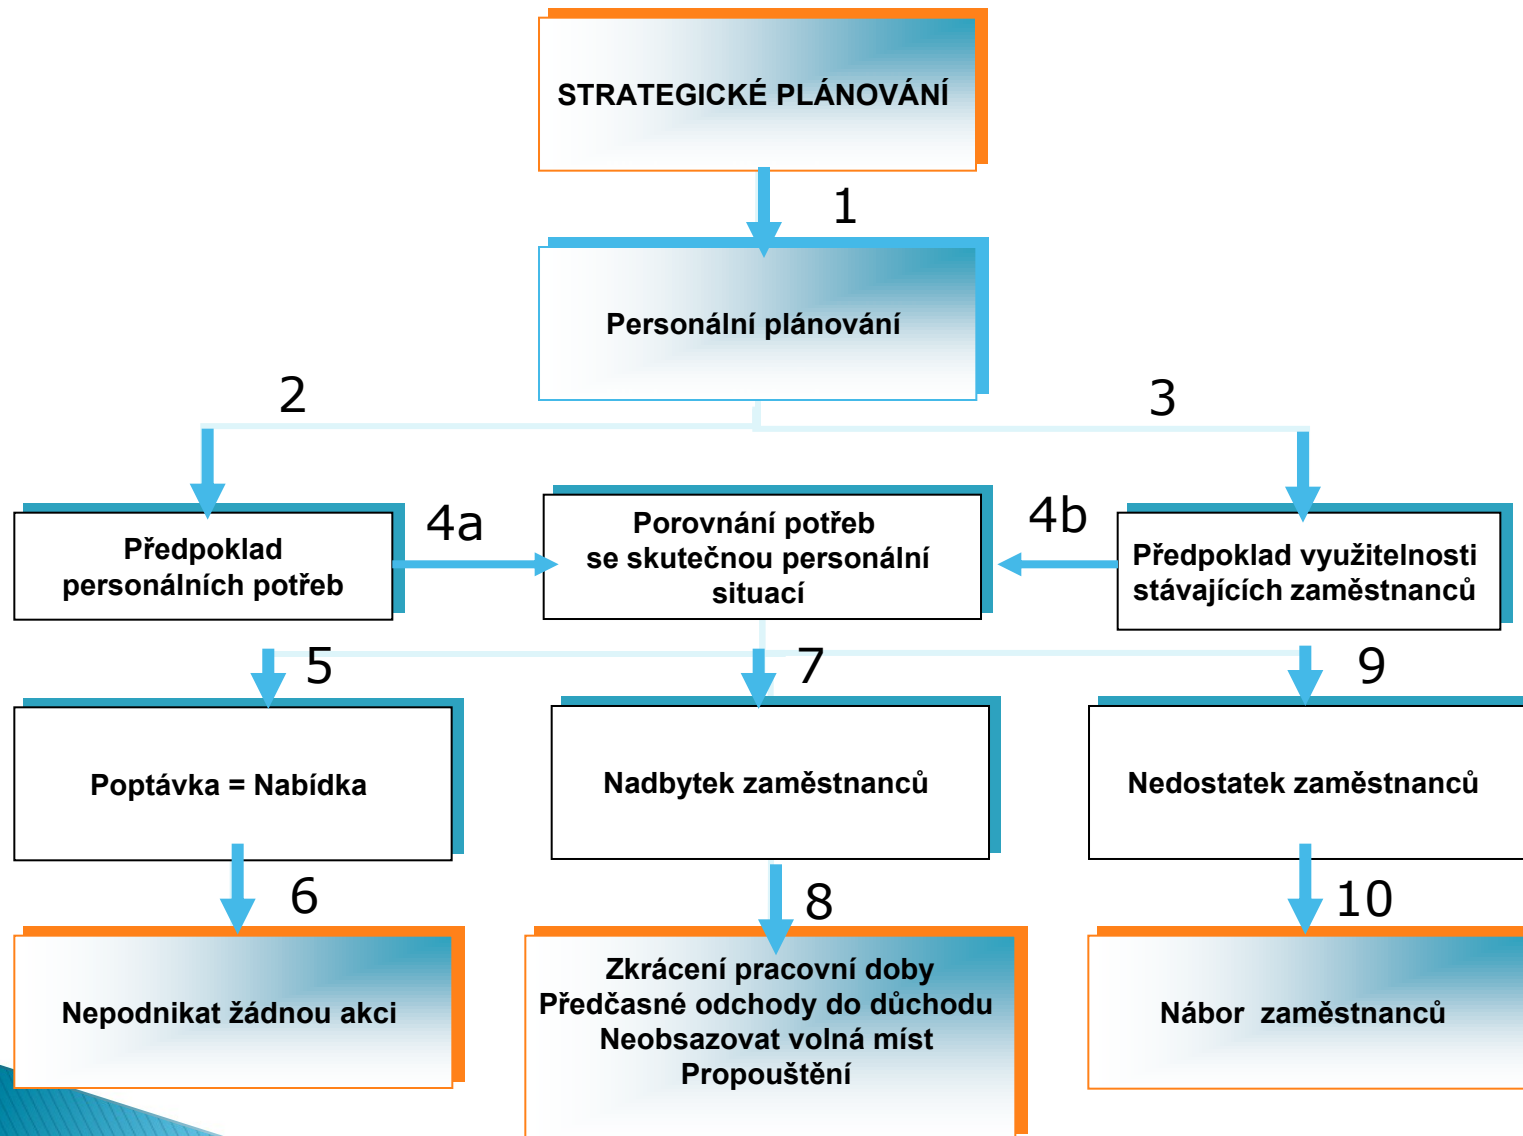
STRATEGICKÉ PLÁNOVÁNÍ

1

Personální plánování

2

3

Předpoklad personálních potřeb

4a

Porovnání potřeb se skutečnou personální situací

4b

Předpoklad využitelnosti stávajících zaměstnanců

5

7

9

Poptávka = Nabídka

Nadbytek zaměstnanců

Nedostatek zaměstnanců

6

8

10

Nepodnikat žádnou akci

Zkrácení pracovní doby
Předčasné odchody do důchodu
Neobsazovat volná míst
Propouštění

Nábor zaměstnanců